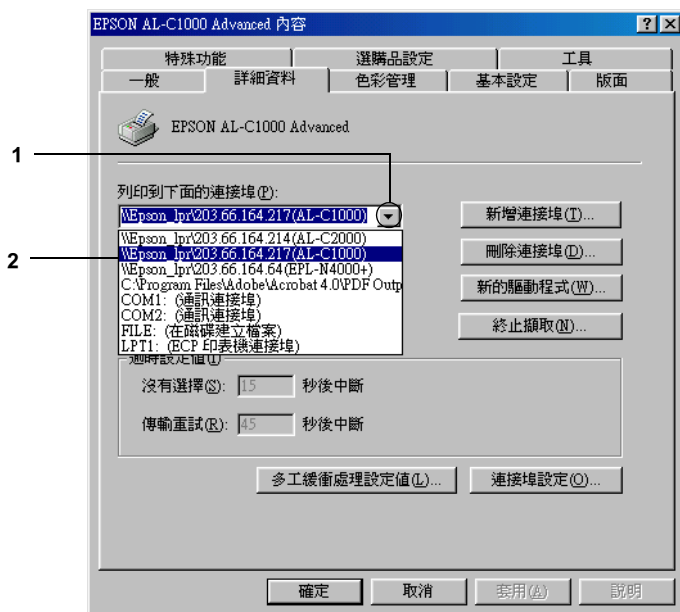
EPSON AL-C1000 Advanced 內容

特殊功能
選購品設定
工具
一般
詳細資料
色彩管理
基本設定
版面

EPSON AL-C1000 Advanced

1

列印到下面的連接埠(P):
\\Epson_lpr\203.66.164.217(AL-C1000)

2

\\Epson_lpr\203.66.164.214(AL-C2000)
\\Epson_lpr\203.66.164.217(AL-C1000)
\\Epson_lpr\203.66.164.64(EPL-N4000+)
C:\Program Files\Adobe\Acrobat 4.0\PDF Outp
COM1: (通訊連接埠)
COM2: (通訊連接埠)
FILE: (在磁碟建立檔案)
LPT1: (ECP 印表機連接埠)

新增連接埠(T)...
刪除連接埠(D)...
新的驅動程式(W)...
終止擷取(N)...

逾時設定值(I)
沒有選擇(S): 15 秒後中斷
傳輸重試(R): 45 秒後中斷

多工緩衝處理設定值(L)...
連接埠設定(O)...

確定
取消
套用(A)
說明